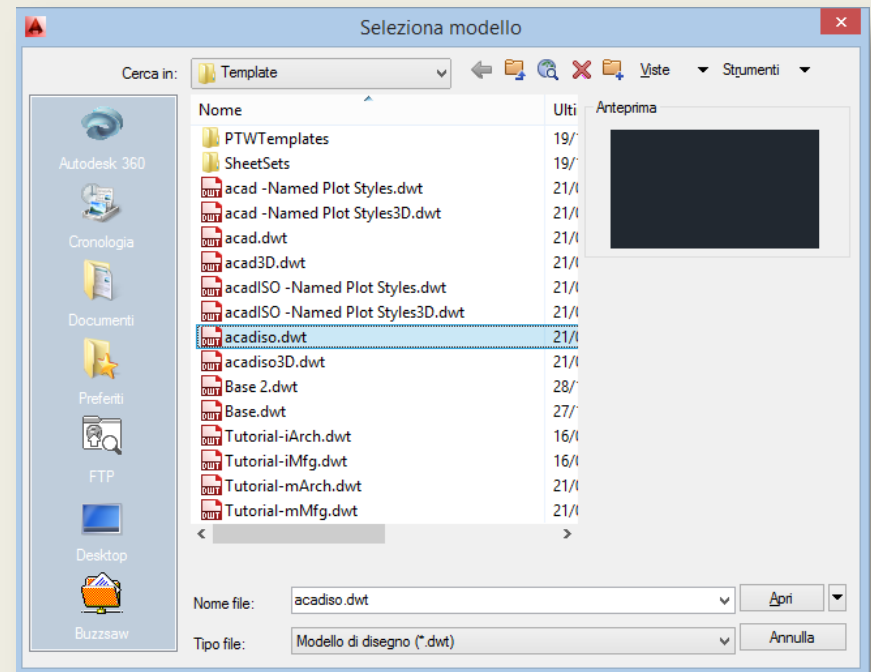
Seleziona modello

Cerca in: Template

Viste Strumenti

Autodesk 360
Cronologia
Documenti
Preferiti
FTP
Desktop
Buzzsaw

| Nome | Ulti |
|---|---|
| PTWTemplates | 19/ |
| SheetSets | 19/ |
| acad -Named Plot Styles.dwt | 21/ |
| acad -Named Plot Styles3D.dwt | 21/ |
| acad.dwt | 21/ |
| acad3D.dwt | 21/ |
| acadISO -Named Plot Styles.dwt | 21/ |
| acadISO -Named Plot Styles3D.dwt | 21/ |
| acadiso.dwt | 21/ |
| acadiso3D.dwt | 21/ |
| Base 2.dwt | 28/ |
| Base.dwt | 27/ |
| Tutorial-iArch.dwt | 16/ |
| Tutorial-iMfg.dwt | 16/ |
| Tutorial-mArch.dwt | 21/ |
| Tutorial-mMfg.dwt | 21/ |

Anteprima

Nome file: acadiso.dwt
Apri

Tipo file: Modello di disegno (*.dwt)
Annulla